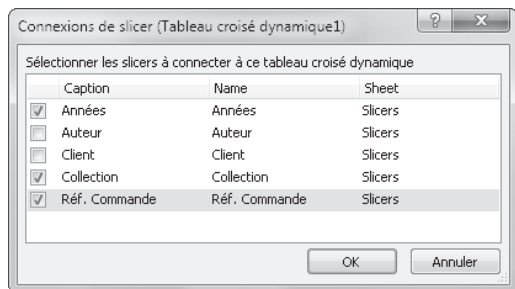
Connexions de slicer (Tableau croisé dynamique1)

?

X

Sélectionner les slicers à connecter à ce tableau croisé dynamique

| | Caption | Name | Sheet |
|---|---|---|---|
| ☑ | Années | Années | Slicers |
| ☐ | Auteur | Auteur | Slicers |
| ☐ | Client | Client | Slicers |
| ☑ | Collection | Collection | Slicers |
| ☑ | Réf. Commande | Réf. Commande | Slicers |

OK

Annuler